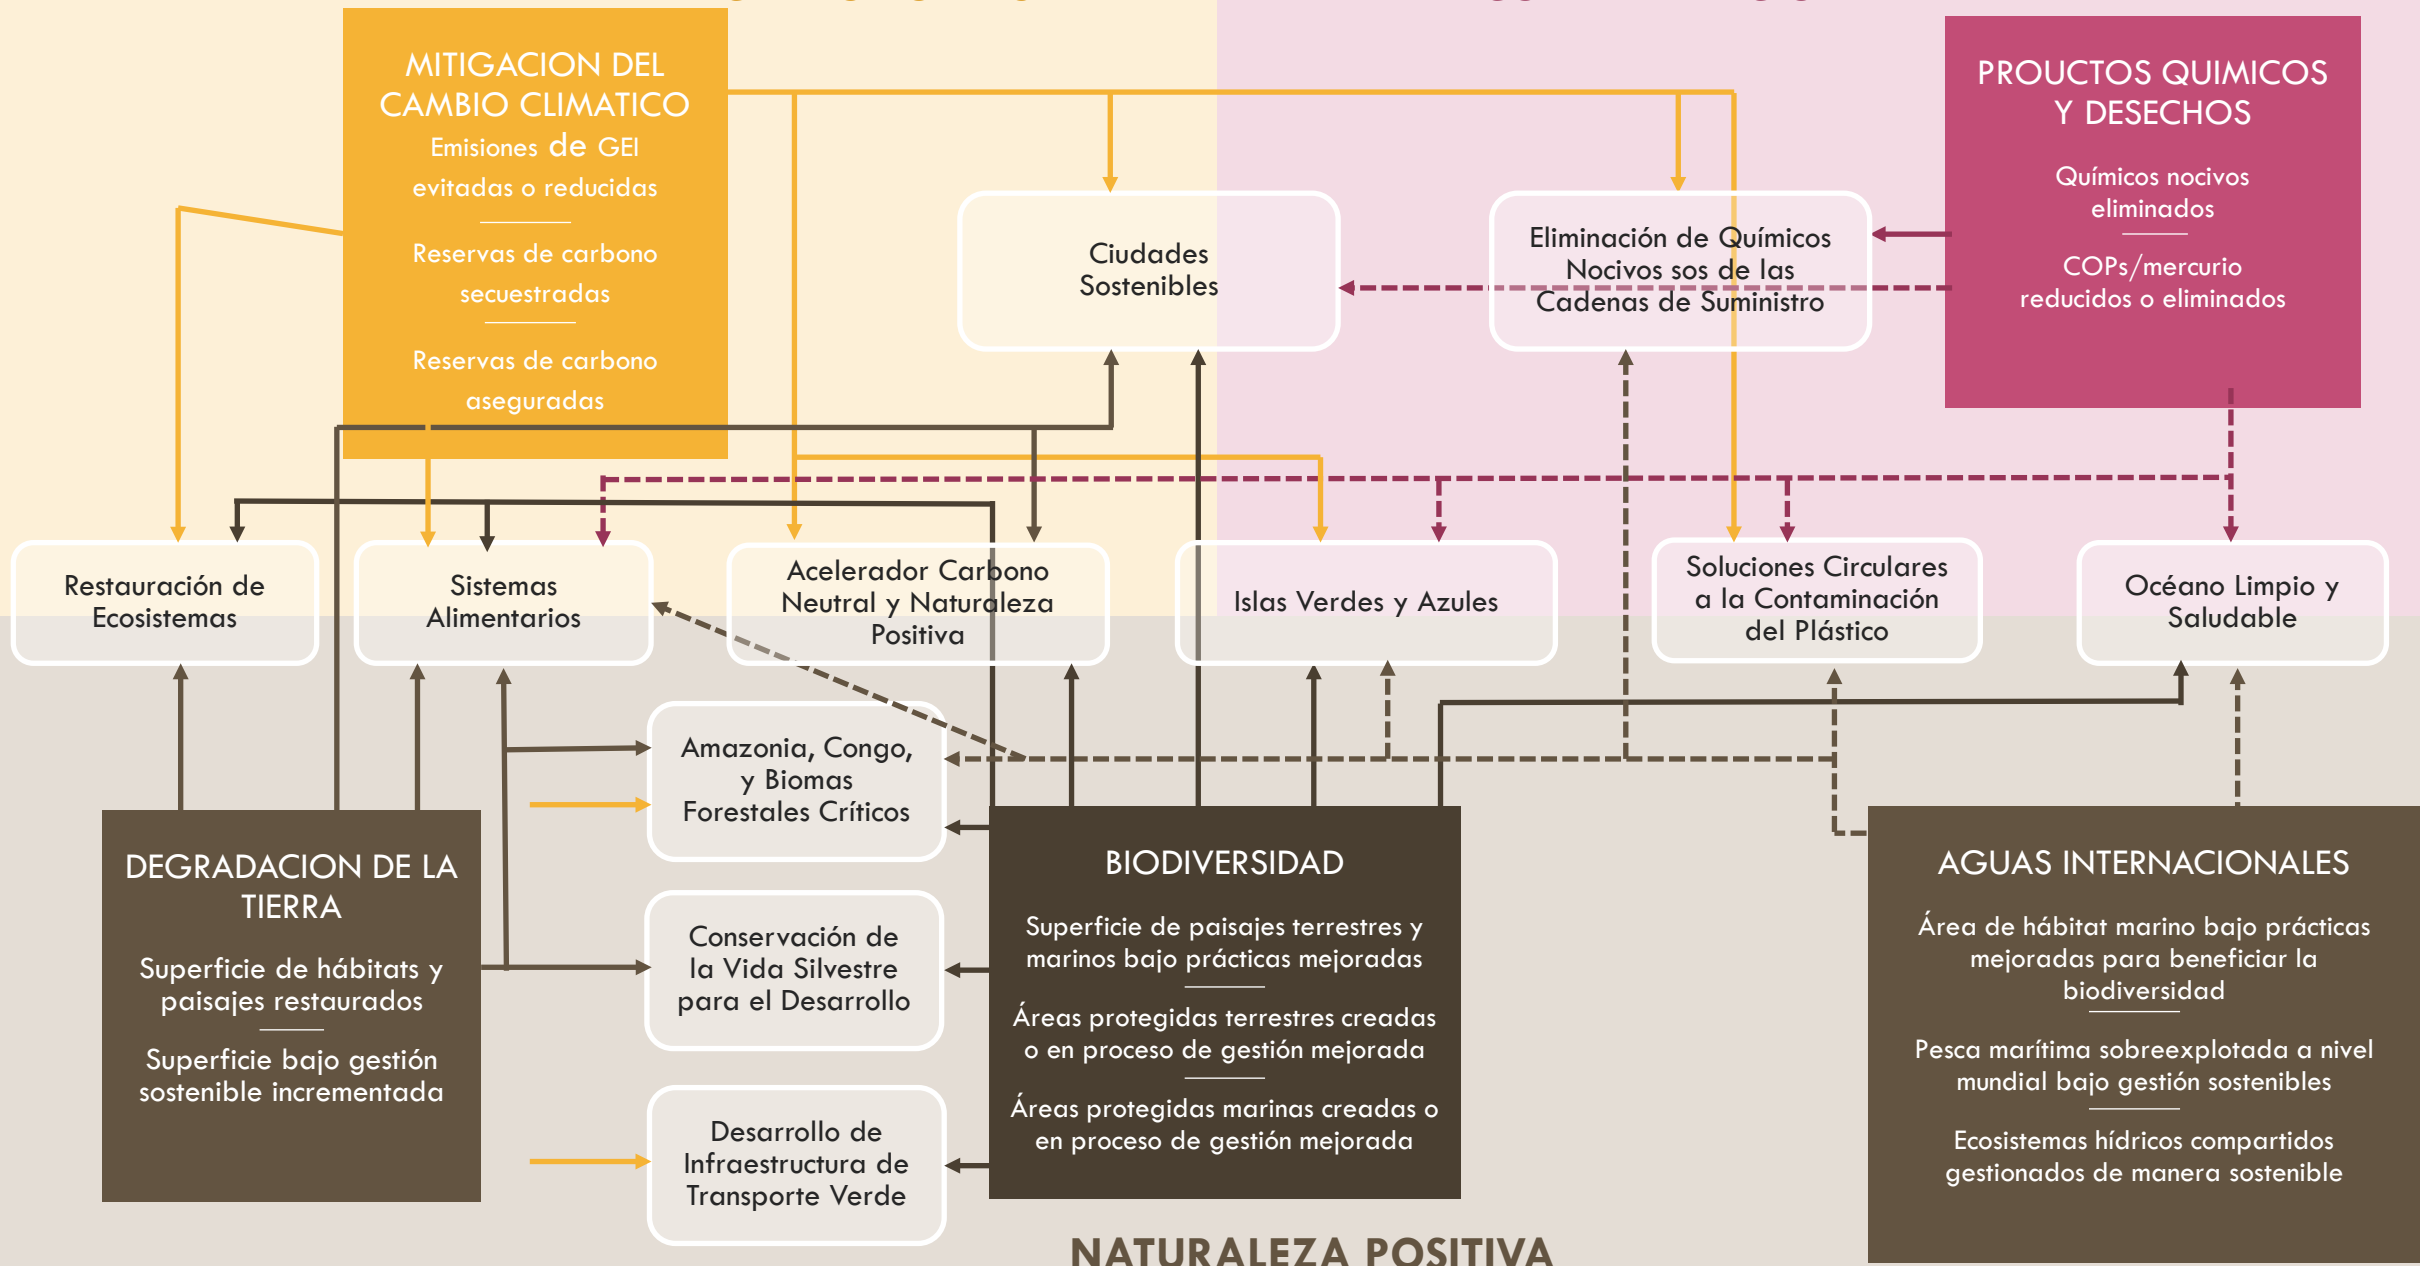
MITIGACION DEL CAMBIO CLIMATICO

Emisiones de GEI evitadas o reducidas

Reservas de carbono secuestradas

Reservas de carbono aseguradas

PROUCTOS QUIMICOS Y DESECHOS

Químicos nocivos eliminados

COPs/mercurio reducidos o eliminados

Ciudades Sostenibles

Eliminación de Químicos Nocivos sos de las Cadenas de Suministro

Restauración de Ecosistemas

Sistemas Alimentarios

Acelerador Carbono Neutral y Naturaleza Positiva

Islas Verdes y Azules

Soluciones Circulares a la Contaminación del Plástico

Océano Limpio y Saludable

Amazonia, Congo, y Biomas Forestales Críticos

Conservación de la Vida Silvestre para el Desarrollo

Desarrollo de Infraestructura de Transporte Verde

DEGRADACION DE LA TIERRA

Superficie de hábitats y paisajes restaurados

Superficie bajo gestión sostenible incrementada

BIODIVERSIDAD

Superficie de paisajes terrestres y marinos bajo prácticas mejoradas

Áreas protegidas terrestres creadas o en proceso de gestión mejorada

Áreas protegidas marinas creadas o en proceso de gestión mejorada

AGUAS INTERNACIONALES

Área de hábitat marino bajo prácticas mejoradas para beneficiar la biodiversidad

Pesca marítima sobreexplotada a nivel mundial bajo gestión sostenibles

Ecosistemas hídricos compartidos gestionados de manera sostenible

NATURALEZA POSITIVA